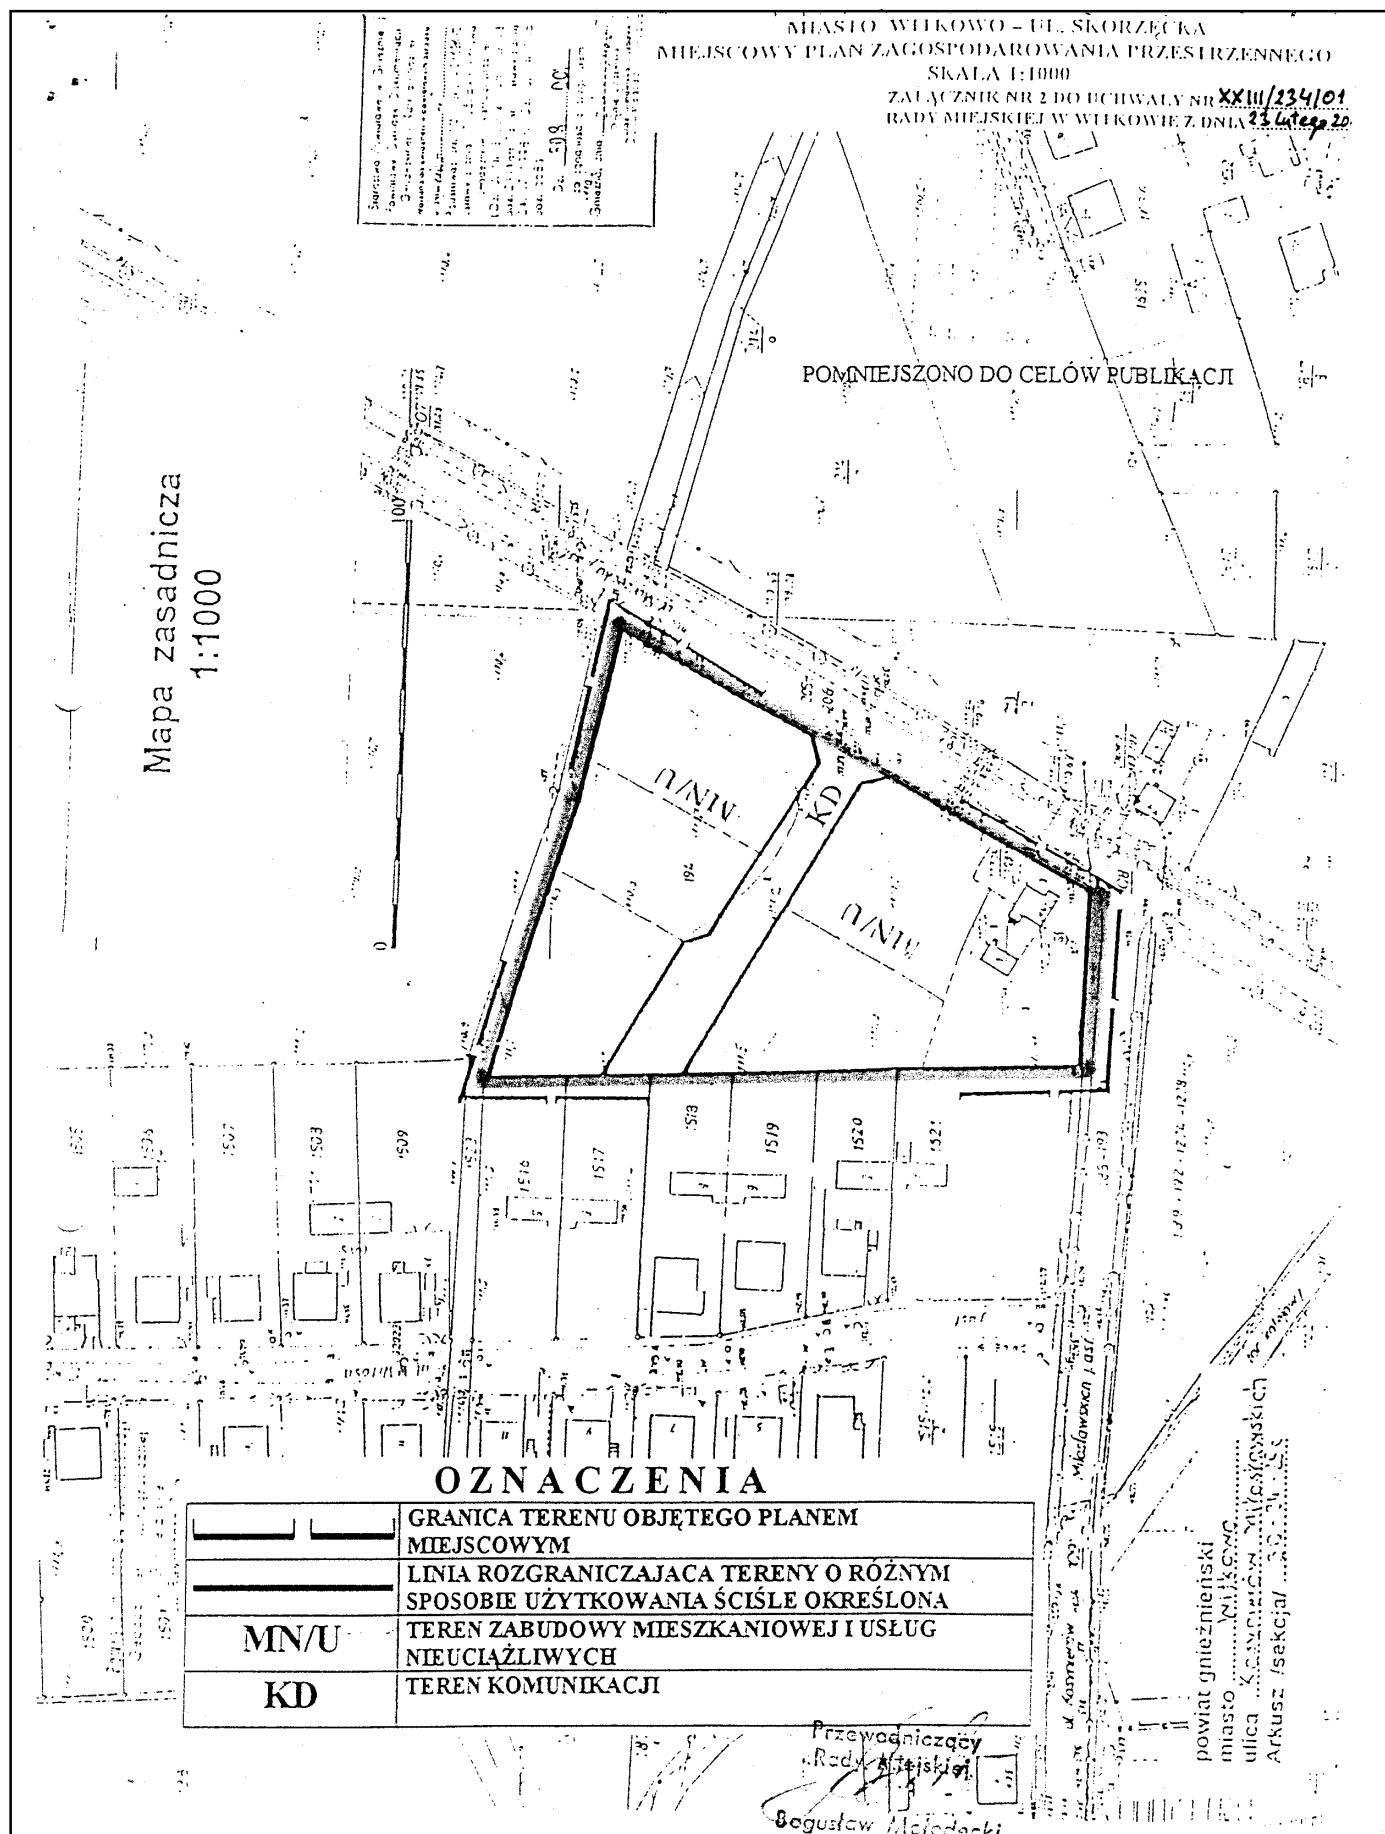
MIASTO WITKOWO – UL. SKORZĘCKA
MIEJSCOWY PLAN ZAGOSPODAROWANIA PRZESTRZENNEGO
SKALA 1:1000
ZAŁĄCZNIK NR 2 DO UCHWAŁY NR XXIII/234/01
RADY MIEJSKIEJ W WITKOWIE Z DNIA 23 lutego 20

POMNIEJSZONO DO CELÓW PUBLIKACJI

Mapa zasadnicza
1:1000

MN/U

KD

MN/U

1505 1507 1503 1509 1513 1515 1517 1518 1519 1520 1521

OZNACZENIA

| | |
|---|---|
| | GRANICA TERENU OBJĘTEGO PLANEM MIEJSCOWYM |
| | LINIA ROZGRANICZAJACA TERENY O RÓŻNYM SPOSOBIE UŻYTKOWANIA ŚCIŚLE OKREŚLONA |
| MN/U | TEREN ZABUDOWY MIESZKANIOWEJ I USŁUG NIEUCIĄŻLIWYCH |
| KD | TEREN KOMUNIKACJI |

powiat gnieźnieński
miasto Witkowo
ulica Kasprowicz, Mickiewicz
Arkusz /sekcja/ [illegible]

Przewodniczący
Rady Miejskiej
Bogusław Mołodecki